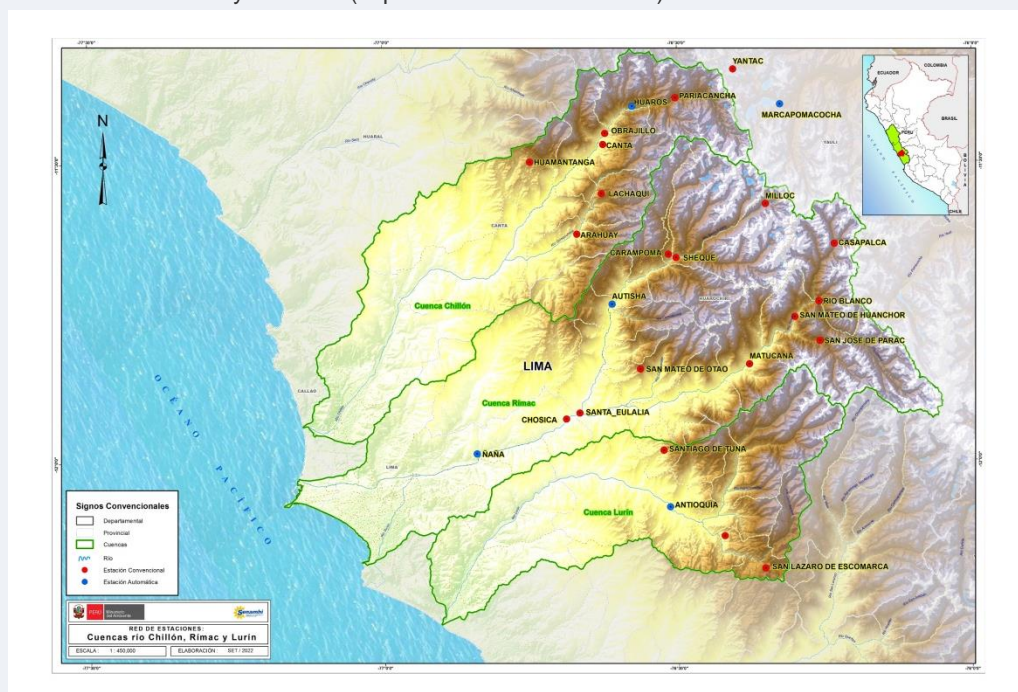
N

YANTAC
HUAROS
PARIACANCHA
MARCAPOMACOCHA
OBRAJILLO
CANTA
HUAMANTANGA
LACHAQUI
MILLOC
ARAHUAY
CASAPALCA
CARAMPOMA
SHEQUE
Cuenca Chillón
AUTISHA
RIO BLANCO
SAN MATEO DE HUANCHOR
SAN JOSE DE PARAC
LIMA
MATUCANA
SAN MATEO DE OTAO
Cuenca Rimac
SANTA_EULALIA
CHOSICA
SANTIAGO DE TUNA
ÑAÑA
ANTIOQUIA
Cuenca Lurín
SAN LAZARO DE ESCOMARCA
OCÉANO PACÍFICO

ECUADOR
COLOMBIA
BRASIL
PERU
CHILE

Signos Convencionales
Departamental
Provincial
Cuencas
Río
Estación Convencional
Estación Automática

PERÚ
Senamhi

RED DE ESTACIONES:
Cuencas río Chillón, Rímac y Lurín
ESCALA: 1 : 450,000
ELABORACION: SET / 2022